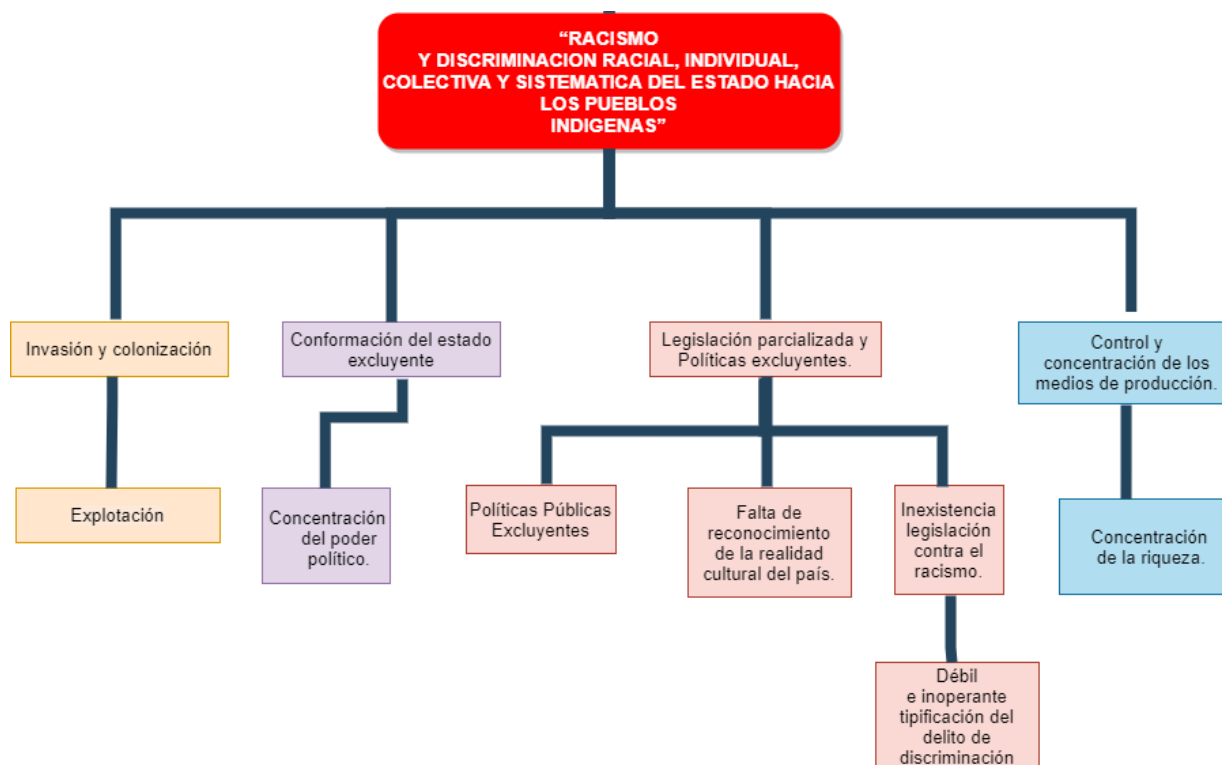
"RACISMO Y DISCRIMINACION RACIAL, INDIVIDUAL, COLECTIVA Y SISTEMATICA DEL ESTADO HACIA LOS PUEBLOS INDIGENAS"

Invasión y colonización

Explotación

Conformación del estado excluyente

Concentración del poder político.

Legislación parcializada y Políticas excluyentes.

Políticas Públicas Excluyentes

Falta de reconocimiento de la realidad cultural del país.

Inexistencia legislación contra el racismo.

Débil e inoperante tipificación del delito de discriminación

Control y concentración de los medios de producción.

Concentración de la riqueza.